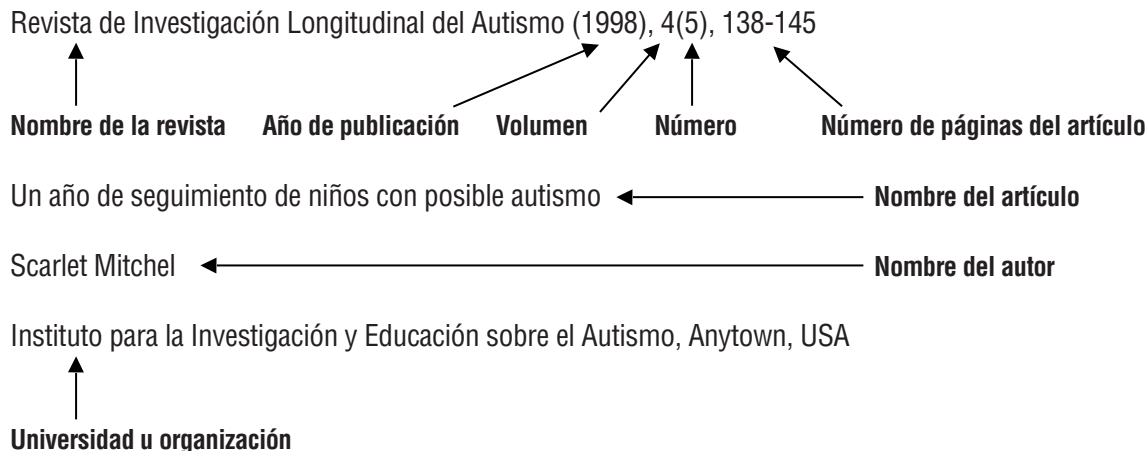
Revista de Investigación Longitudinal del Autismo (1998), 4(5), 138-145

Nombre de la revista Año de publicación Volumen Número Número de páginas del artículo

Un año de seguimiento de niños con posible autismo Nombre del artículo

Scarlet Mitchel Nombre del autor

Instituto para la Investigación y Educación sobre el Autismo, Anytown, USA

Universidad u organización